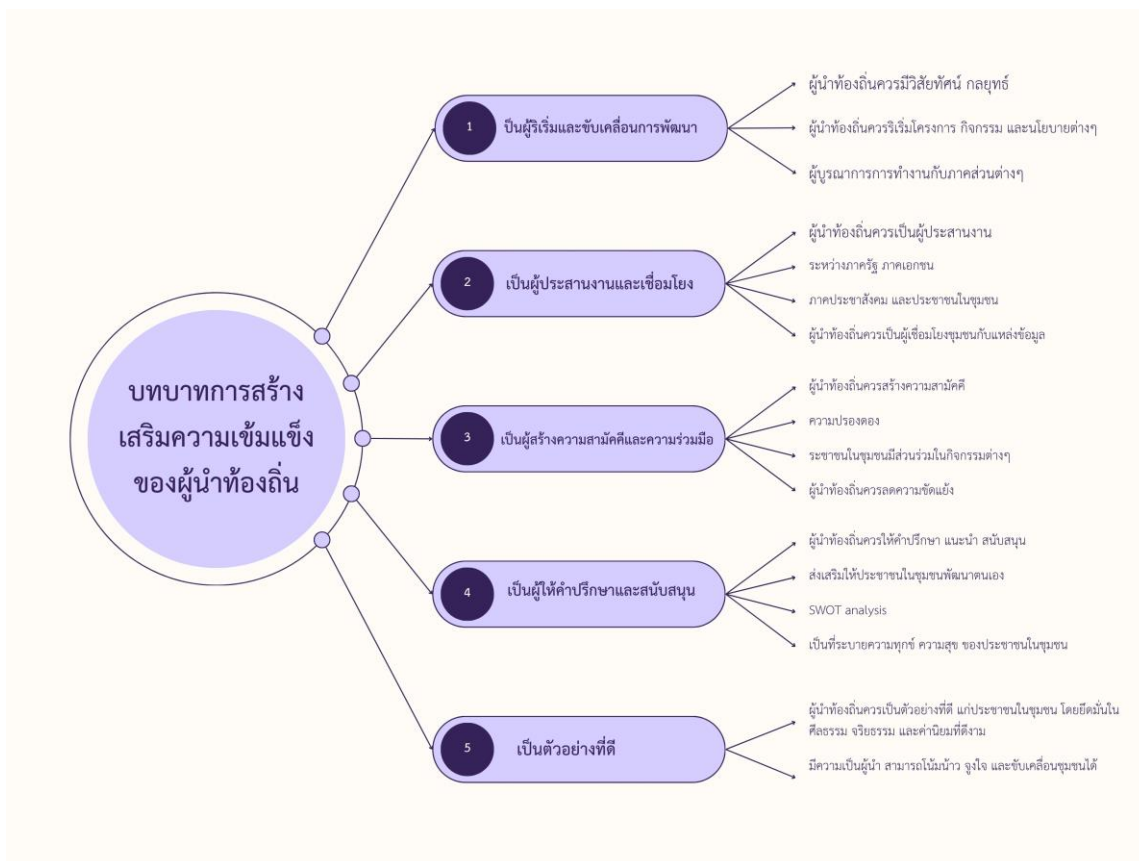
บทบาทการสร้างเสริมความเข้มแข็งของผู้นำท้องถิ่น

1 ปีนผู้ริเริ่มและขับเคลื่อนการพัฒนา

ผู้นำท้องถิ่นควรมีวิสัยทัศน์ กลยุทธ์

ผู้นำท้องถิ่นควรริเริ่มโครงการ กิจกรรม และนโยบายต่างๆ

ผู้บูรณาการการทำงานกับภาคส่วนต่างๆ

2 เป็นผู้ประสานงานและเชื่อมโยง

ผู้นำท้องถิ่นควรเป็นผู้ประสานงาน

ระหว่างภาครัฐ ภาคเอกชน

ภาคประชาสังคม และประชาชนในชุมชน

ผู้นำท้องถิ่นควรเป็นผู้เชื่อมโยงชุมชนกับแหล่งข้อมูล

3 เป็นผู้สร้างความสามัคคีและความร่วมมือ

ผู้นำท้องถิ่นควรสร้างความสามัคคี

ความปรองดอง

ระชาชนในชุมชนมีส่วนร่วมในกิจกรรมต่างๆ

ผู้นำท้องถิ่นควรลดความขัดแย้ง

4 เป็นผู้ให้คำปรึกษาและสนับสนุน

ผู้นำท้องถิ่นควรให้คำปรึกษา แนะนำ สนับสนุน

ส่งเสริมให้ประชาชนในชุมชนพัฒนาตนเอง

SWOT analysis

เป็นที่ระบายความทุกข์ ความสุข ของประชาชนในชุมชน

5 เป็นตัวอย่างที่ดี

ผู้นำท้องถิ่นควรเป็นตัวอย่างที่ดี แก่ประชาชนในชุมชน โดยยึดมั่นในศีลธรรม จริยธรรม และค่านิยมที่ดีงาม

มีความเป็นผู้นำ สามารถโน้มน้าว จูงใจ และขับเคลื่อนชุมชนได้